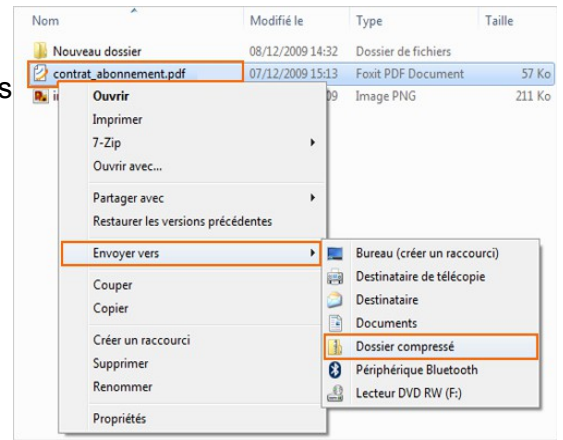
| Nom | Modifié le | Type | Taille |
|---|---|---|---|
| Nouveau dossier | 08/12/2009 14:32 | Dossier de fichiers | |
| contrat_abonnement.pdf | 07/12/2009 15:13 | Foxit PDF Document | 57 Ko |
| i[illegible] | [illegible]09 | Image PNG | 211 Ko |

s

Ouvrir
Imprimer
7-Zip
Ouvrir avec...
Partager avec
Restaurer les versions précédentes
Envoyer vers
Couper
Copier
Créer un raccourci
Supprimer
Renommer
Propriétés

Bureau (créer un raccourci)
Destinataire de télécopie
Destinataire
Documents
Dossier compressé
Périphérique Bluetooth
Lecteur DVD RW (F:)